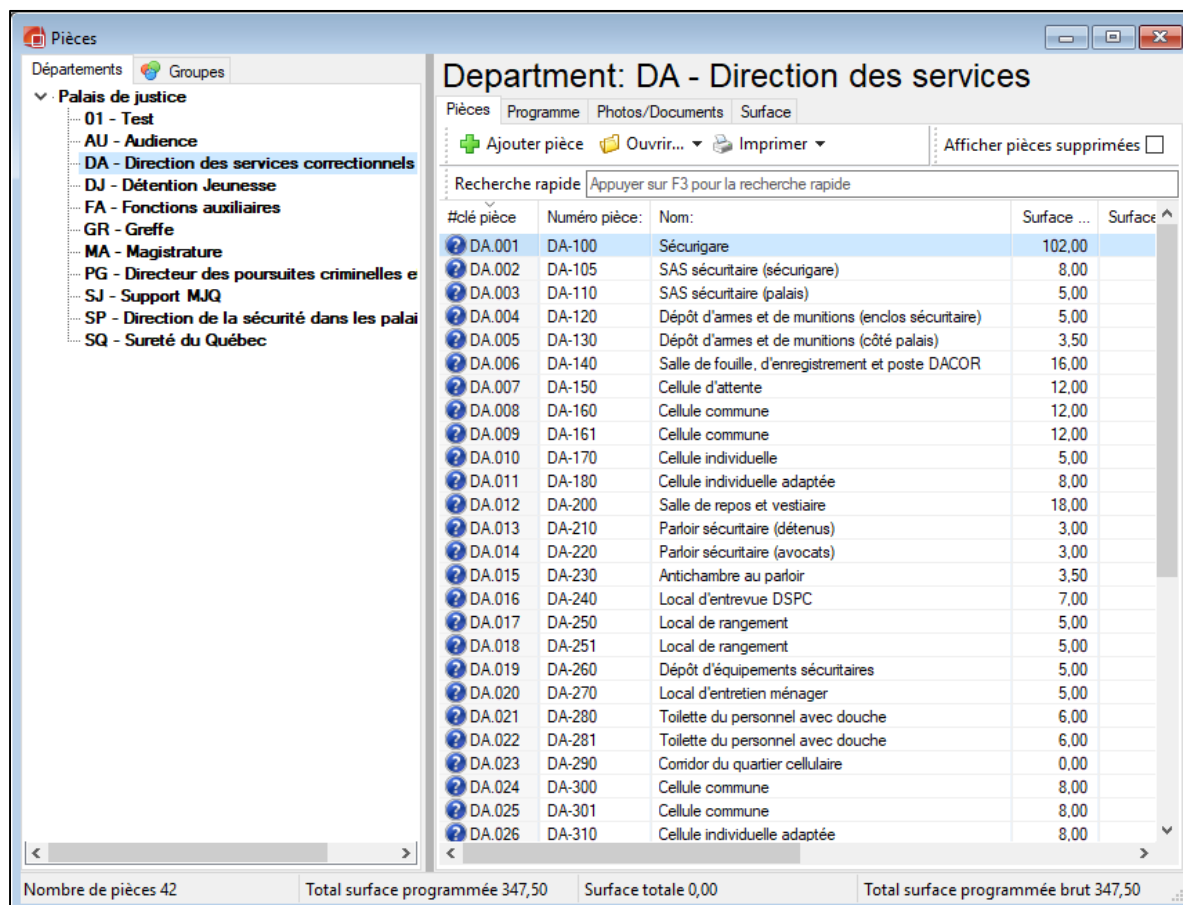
Pièces

Départements | Groupes

Palais de justice
01 - Test
AU - Audience
DA - Direction des services correctionnels
DJ - Détention Jeunesse
FA - Fonctions auxiliaires
GR - Greffe
MA - Magistrature
PG - Directeur des poursuites criminelles e
SJ - Support MJQ
SP - Direction de la sécurité dans les palai
SQ - Sureté du Québec

Department: DA - Direction des services

Pièces | Programme | Photos/Documents | Surface

Ajouter pièce | Ouvrir... | Imprimer | Afficher pièces supprimées

Recherche rapide | Appuyer sur F3 pour la recherche rapide

| #clé pièce | Numéro pièce: | Nom: | Surface ... | Surface |
|---|---|---|---|---|
| DA.001 | DA-100 | Sécurigare | 102,00 | |
| DA.002 | DA-105 | SAS sécuritaire (sécurigare) | 8,00 | |
| DA.003 | DA-110 | SAS sécuritaire (palais) | 5,00 | |
| DA.004 | DA-120 | Dépôt d'armes et de munitions (enclos sécuritaire) | 5,00 | |
| DA.005 | DA-130 | Dépôt d'armes et de munitions (côté palais) | 3,50 | |
| DA.006 | DA-140 | Salle de fouille, d'enregistrement et poste DACOR | 16,00 | |
| DA.007 | DA-150 | Cellule d'attente | 12,00 | |
| DA.008 | DA-160 | Cellule commune | 12,00 | |
| DA.009 | DA-161 | Cellule commune | 12,00 | |
| DA.010 | DA-170 | Cellule individuelle | 5,00 | |
| DA.011 | DA-180 | Cellule individuelle adaptée | 8,00 | |
| DA.012 | DA-200 | Salle de repos et vestiaire | 18,00 | |
| DA.013 | DA-210 | Parloir sécuritaire (détenus) | 3,00 | |
| DA.014 | DA-220 | Parloir sécuritaire (avocats) | 3,00 | |
| DA.015 | DA-230 | Antichambre au parloir | 3,50 | |
| DA.016 | DA-240 | Local d'entrevue DSPC | 7,00 | |
| DA.017 | DA-250 | Local de rangement | 5,00 | |
| DA.018 | DA-251 | Local de rangement | 5,00 | |
| DA.019 | DA-260 | Dépôt d'équipements sécuritaires | 5,00 | |
| DA.020 | DA-270 | Local d'entretien ménager | 5,00 | |
| DA.021 | DA-280 | Toilette du personnel avec douche | 6,00 | |
| DA.022 | DA-281 | Toilette du personnel avec douche | 6,00 | |
| DA.023 | DA-290 | Corridor du quartier cellulaire | 0,00 | |
| DA.024 | DA-300 | Cellule commune | 8,00 | |
| DA.025 | DA-301 | Cellule commune | 8,00 | |
| DA.026 | DA-310 | Cellule individuelle adaptée | 8,00 | |

Nombre de pièces 42 | Total surface programmée 347,50 | Surface totale 0,00 | Total surface programmée brut 347,50